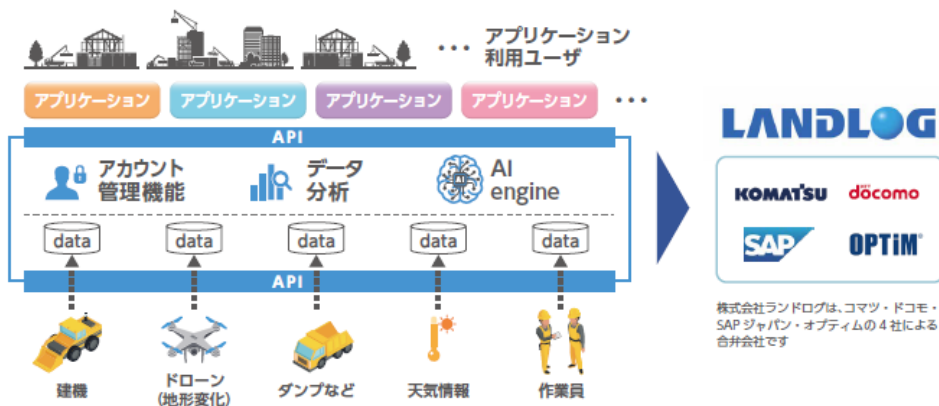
・・・ アプリケーション利用ユーザ

アプリケーション
アプリケーション
アプリケーション
アプリケーション
・・・

API

アカウント管理機能
データ分析
AI engine

data
data
data
data
data

API

建機
ドローン
(地形変化)
ダンプなど
天気情報
作業員

LANDLOG

KOMATSU
docomo
SAP
OPTiM

株式会社ランドログは、コマツ・ドコモ・SAPジャパン・オプティムの4社による合弁会社です